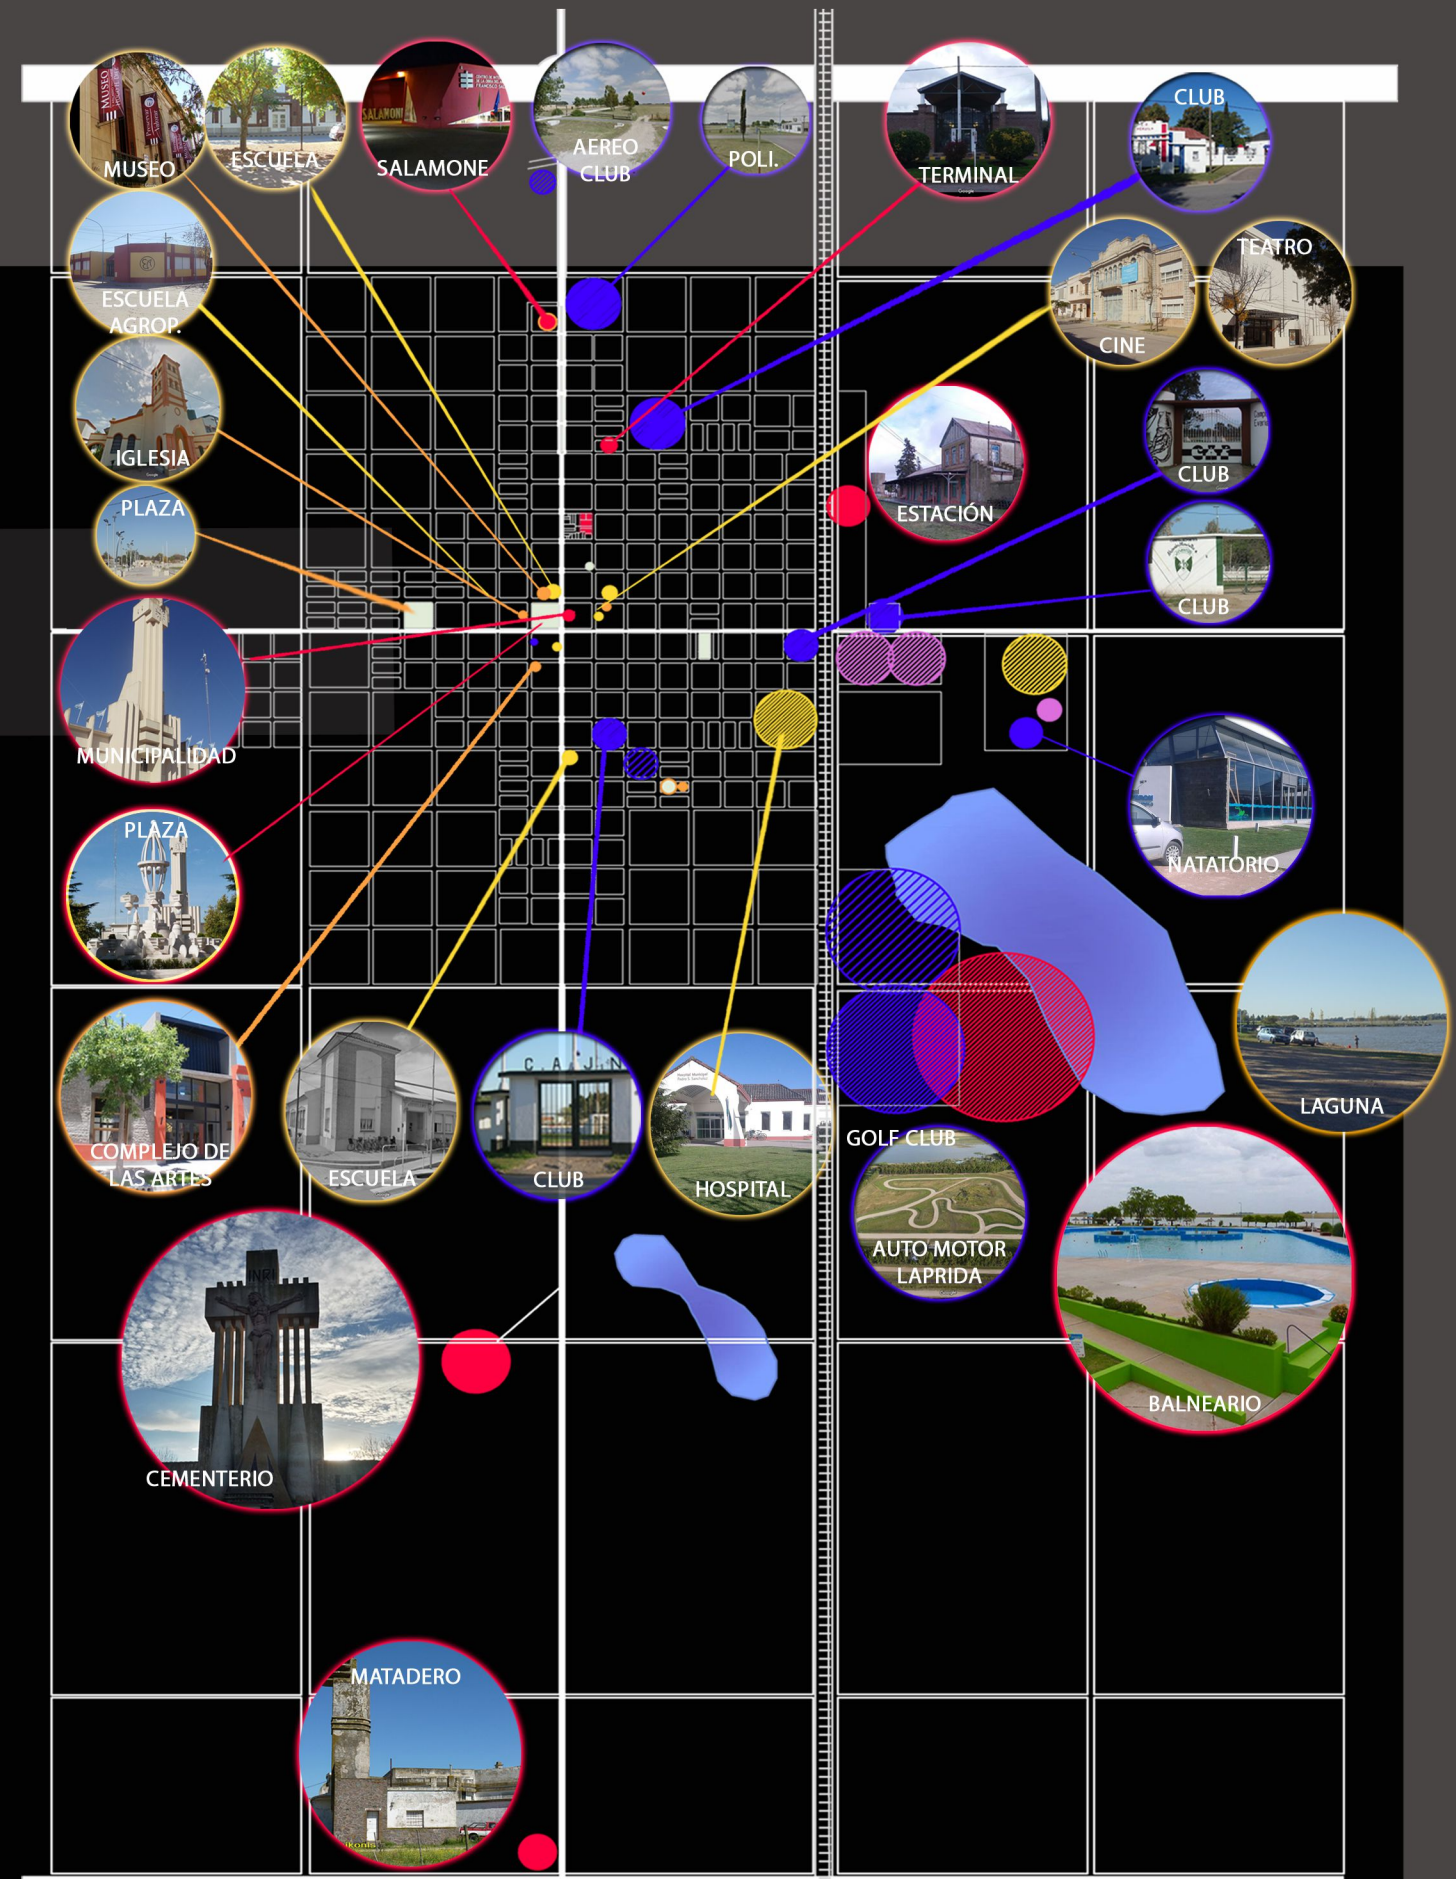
MUSEO
ESCUELA
SALAMONE
AEREO CLUB
POLI.
TERMINAL
CLUB
ESCUELA AGROP.
CINE
TEATRO
IGLESIA
ESTACIÓN
CLUB
PLAZA
CLUB
MUNICIPALIDAD
NATATORIO
PLAZA
LAGUNA
COMPLEJO DE LAS ARTES
ESCUELA
CLUB
HOSPITAL
GOLF CLUB
AUTO MOTOR LAPRIDA
BALNEARIO
CEMENTERIO
MATADERO